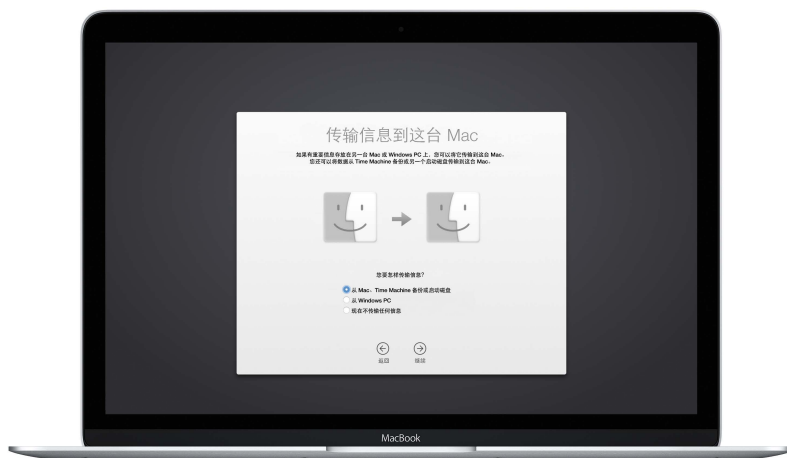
传输信息到这台 Mac

如果有重要信息储存在另一台 Mac 或 Windows PC 上，您可以将它传输到这台 Mac。您还可以将数据从 Time Machine 备份或另一个启动磁盘传输到这台 Mac。

您要怎样传输信息？

从 Mac、Time Machine 备份或启动磁盘
从 Windows PC
现在不传输任何信息

返回
继续

MacBook